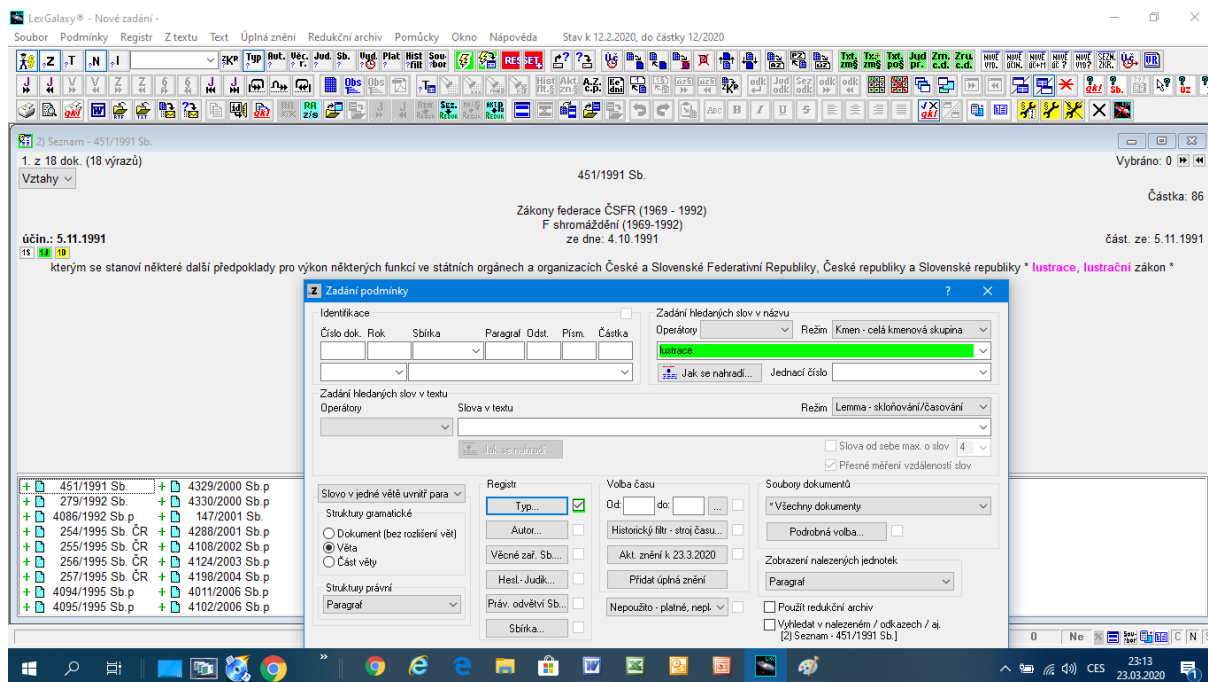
LexGalaxy® - Nové zadání -

Soubor Podmínky Registr Z textu Text Úplná znění Redukční archiv Pomůcky Okno Nápověda Stav k 12.2.2020, do částky 12/2020

2) Seznam - 451/1991 Sb.

1. z 18 dok. (18 výrazů)

Vztahy

Vybráno: 0

451/1991 Sb.

Částka: 86

Zákony federace ČSFR (1969 - 1992)
F shromáždění (1969-1992)
ze dne: 4.10.1991

účin.: 5.11.1991

část. ze: 5.11.1991

kterým se stanoví některé další předpoklady pro výkon některých funkcí ve státních orgánech a organizacích České a Slovenské Federativní Republiky, České republiky a Slovenské republiky * lustrace, lustrační zákon *

Zadání podmínky

Identifikace

Číslo dok. Rok Sbírka Paragraf Odst. Písm. Částka

Zadání hledaných slov v názvu

Operátory Režim Kmen - celá kmenová skupina

lustrace

Jak se nahradí... Jednací číslo

Zadání hledaných slov v textu

Operátory Slova v textu Režim Lemma - skloňování/časování

Jak se nahradí...

Slova od sebe max. o slov 4

Přesné měření vzdálenosti slov

| 451/1991 Sb. | 4329/2000 Sb.p |
|---|---|
| 279/1992 Sb. | 4330/2000 Sb.p |
| 4086/1992 Sb.p | 147/2001 Sb. |
| 254/1995 Sb. ČR | 4288/2001 Sb.p |
| 255/1995 Sb. ČR | 4108/2002 Sb.p |
| 256/1995 Sb. ČR | 4124/2003 Sb.p |
| 257/1995 Sb. ČR | 4198/2004 Sb.p |
| 4094/1995 Sb.p | 4011/2006 Sb.p |
| 4095/1995 Sb.p | 4102/2006 Sb.p |

Slovo v jedné větě uvnitř para

Struktury gramatické

Dokument (bez rozlišení vět)

Věta

Část věty

Struktury právní

Paragraf

Registr

Typ...

Autor...

Věcné zař. Sb....

Hesl.- Judik...

Práv. odvětví Sb...

Sbírka...

Volba času

Od: do:

Historický filtr - stroj času...

Akt. znění k 23.3.2020

Přidat úplná znění

Nepoužito - platné, nepl.

Soubory dokumentů

* Všechny dokumenty

Podrobná volba...

Zobrazení nalezených jednotek

Paragraf

Použít redukční archiv

Vyhledat v nalezeném / odkazech / aj. [2] Seznam - 451/1991 Sb.]

0 Ne

CES 23:13 23.03.2020